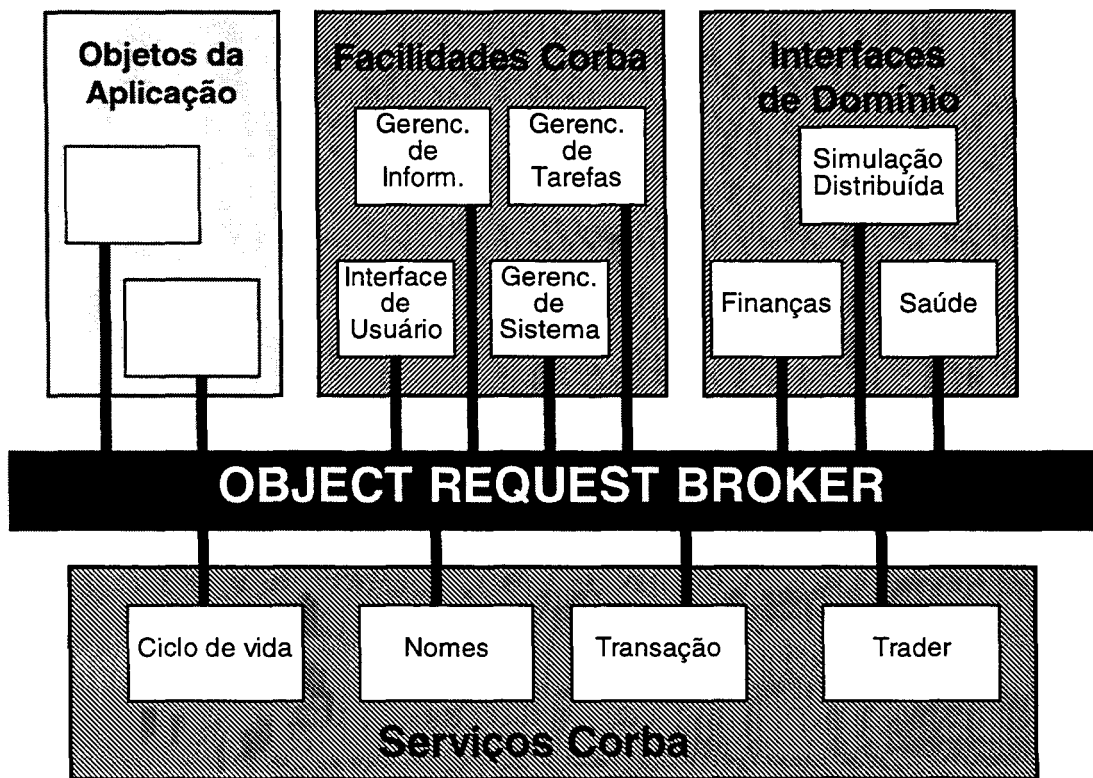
Objetos da Aplicação

Facilidades Corba

Gerenc. de Inform.

Gerenc. de Tarefas

Interface de Usuário

Gerenc. de Sistema

Interfaces de Domínio

Simulação Distribuída

Finanças

Saúde

OBJECT REQUEST BROKER

Ciclo de vida

Nomes

Transação

Trader

Serviços Corba